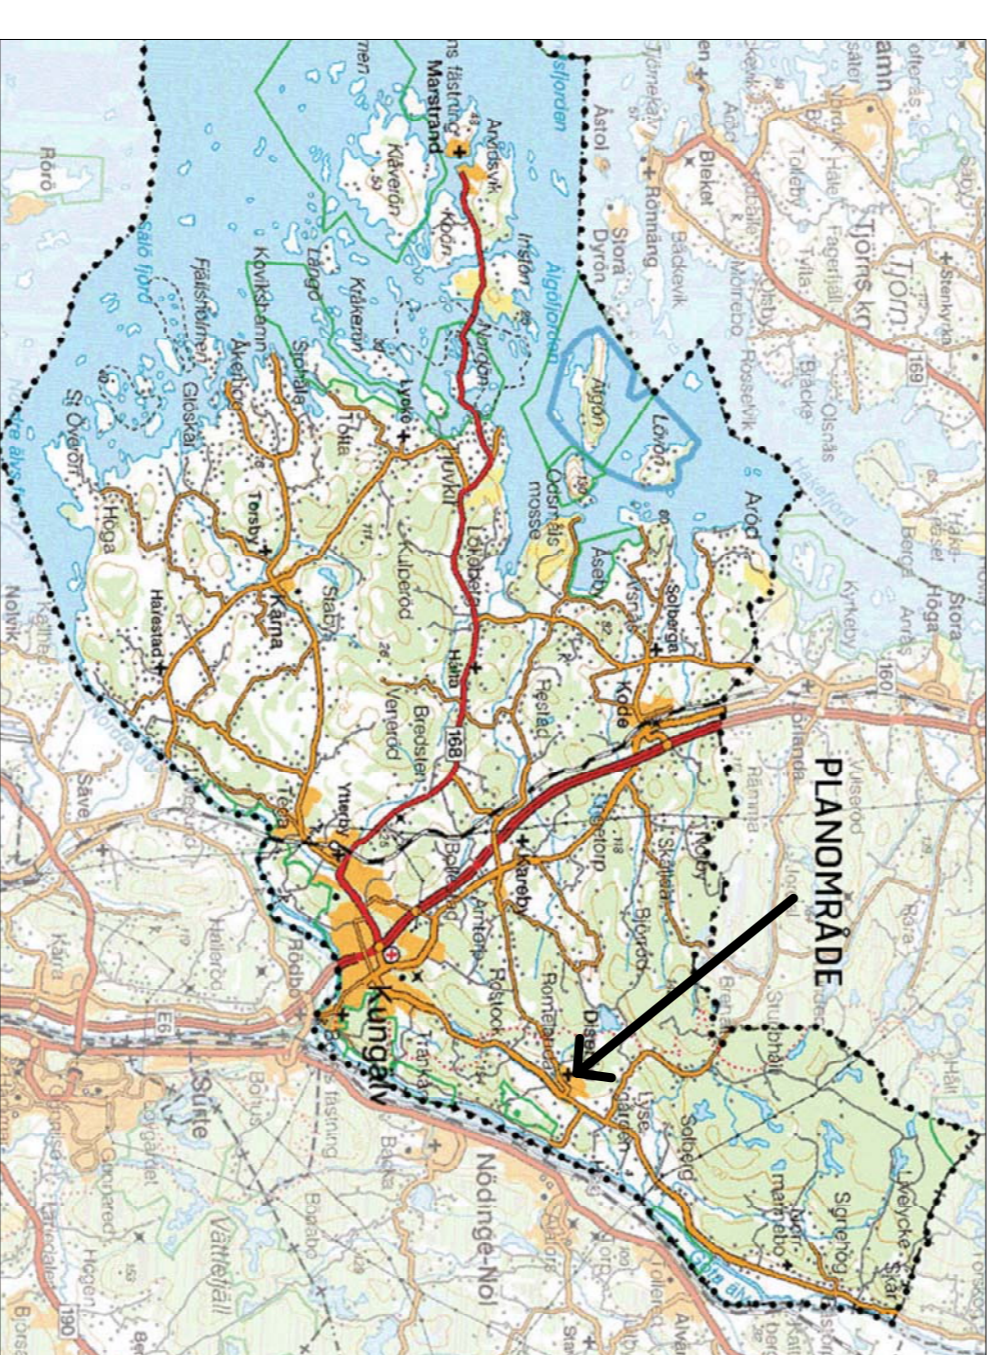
PLANOMRÅDE

Kungälv
Marstrand
Arvidsvik
Koön
Instön
Nordön
Klöverön
Kråkerön
Lyrön
Stora
Dyrön
Åstol
Tjörn
Rörö
Salö fjord
Fjällsholmen
Kovikshamn
Åkerön
Gloskär
Tofta
Hjuvik
Lökeberg
Kärna
Tersby
Staby
Kulperöd
Ytterby
Bredsten
Hålta
Veneröd
Fästad
Kode
Solberga
Åseby
Odsmåls mosse
Ärön
Lövön
Älgön
Aröd
Kareby
Arntorp
Rostock
Romelanda
Diseröd
Lysegården
Solberg
Signehög
Ödsmålsmarmebo
Lycke
Skår
Nödinge-Nol
Surte
Hålleröd
Rödbo
Kärra
Säve
Harestad
Höga
St Överön
Nolvik
Skårby
Stora Höga
Kyrkeby
Torsby
Jörlanda
Rammna
Stubbhält
Bräcke
Olsnäs
Rossevik
Bleket
Rönnäng
Tolleby
Vulseröd
Bohus
Vättelfjäll
Göta älv
168
160
169
E6
190